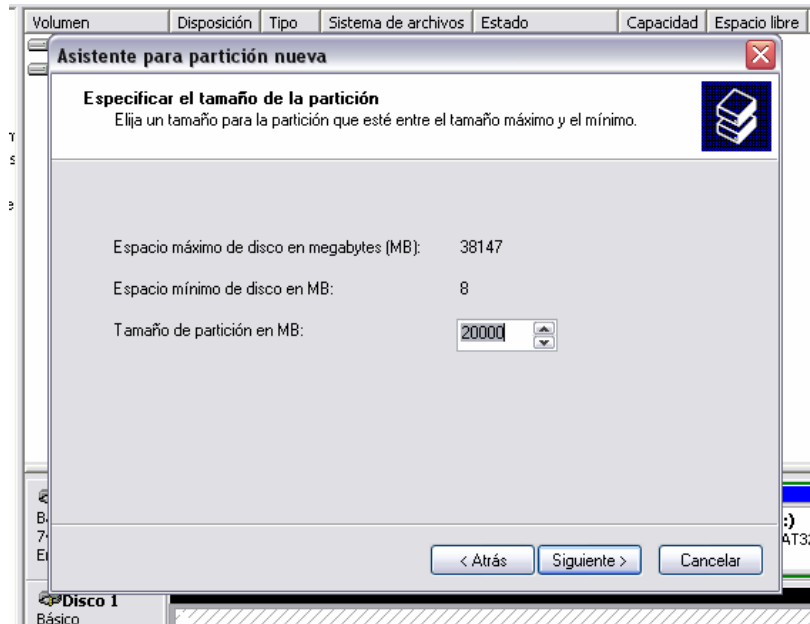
| Volumen | Disposición | Tipo | Sistema de archivos | Estado | Capacidad | Espacio libre |
|---|---|---|---|---|---|---|

Asistente para partición nueva

Especificar el tamaño de la partición
Elija un tamaño para la partición que esté entre el tamaño máximo y el mínimo.

Espacio máximo de disco en megabytes (MB): 38147

Espacio mínimo de disco en MB: 8

Tamaño de partición en MB: 20000

< Atrás Siguiente > Cancelar

:)
AT3

Disco 1
Básico